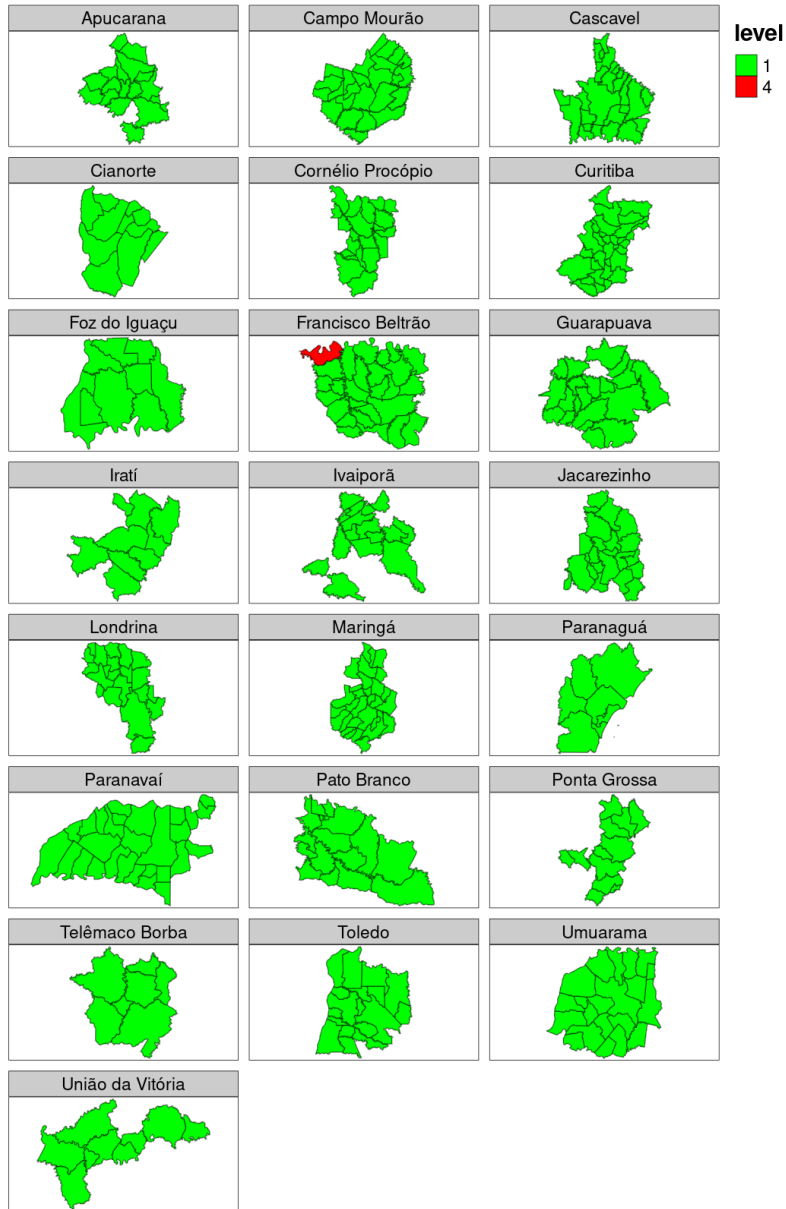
Apucarana

Campo Mourão

Cascavel

level
1
4

Cianorte

Cornélio Procópio

Curitiba

Foz do Iguaçu

Francisco Beltrão

Guarapuava

Iratí

Ivaiporã

Jacarezinho

Londrina

Maringá

Paranaguá

Paranavaí

Pato Branco

Ponta Grossa

Telêmaco Borba

Toledo

Umuarama

União da Vitória